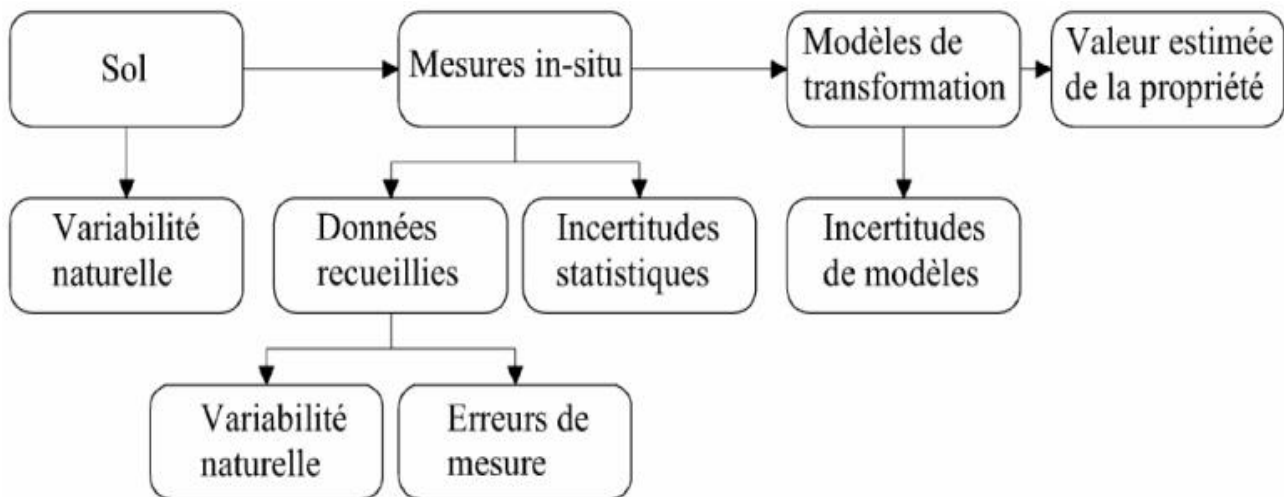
Sol

Mesures in-situ

Modèles de transformation

Valeur estimée de la propriété

Variabilité naturelle

Données recueillies

Incertitudes statistiques

Incertitudes de modèles

Variabilité naturelle

Erreurs de mesure